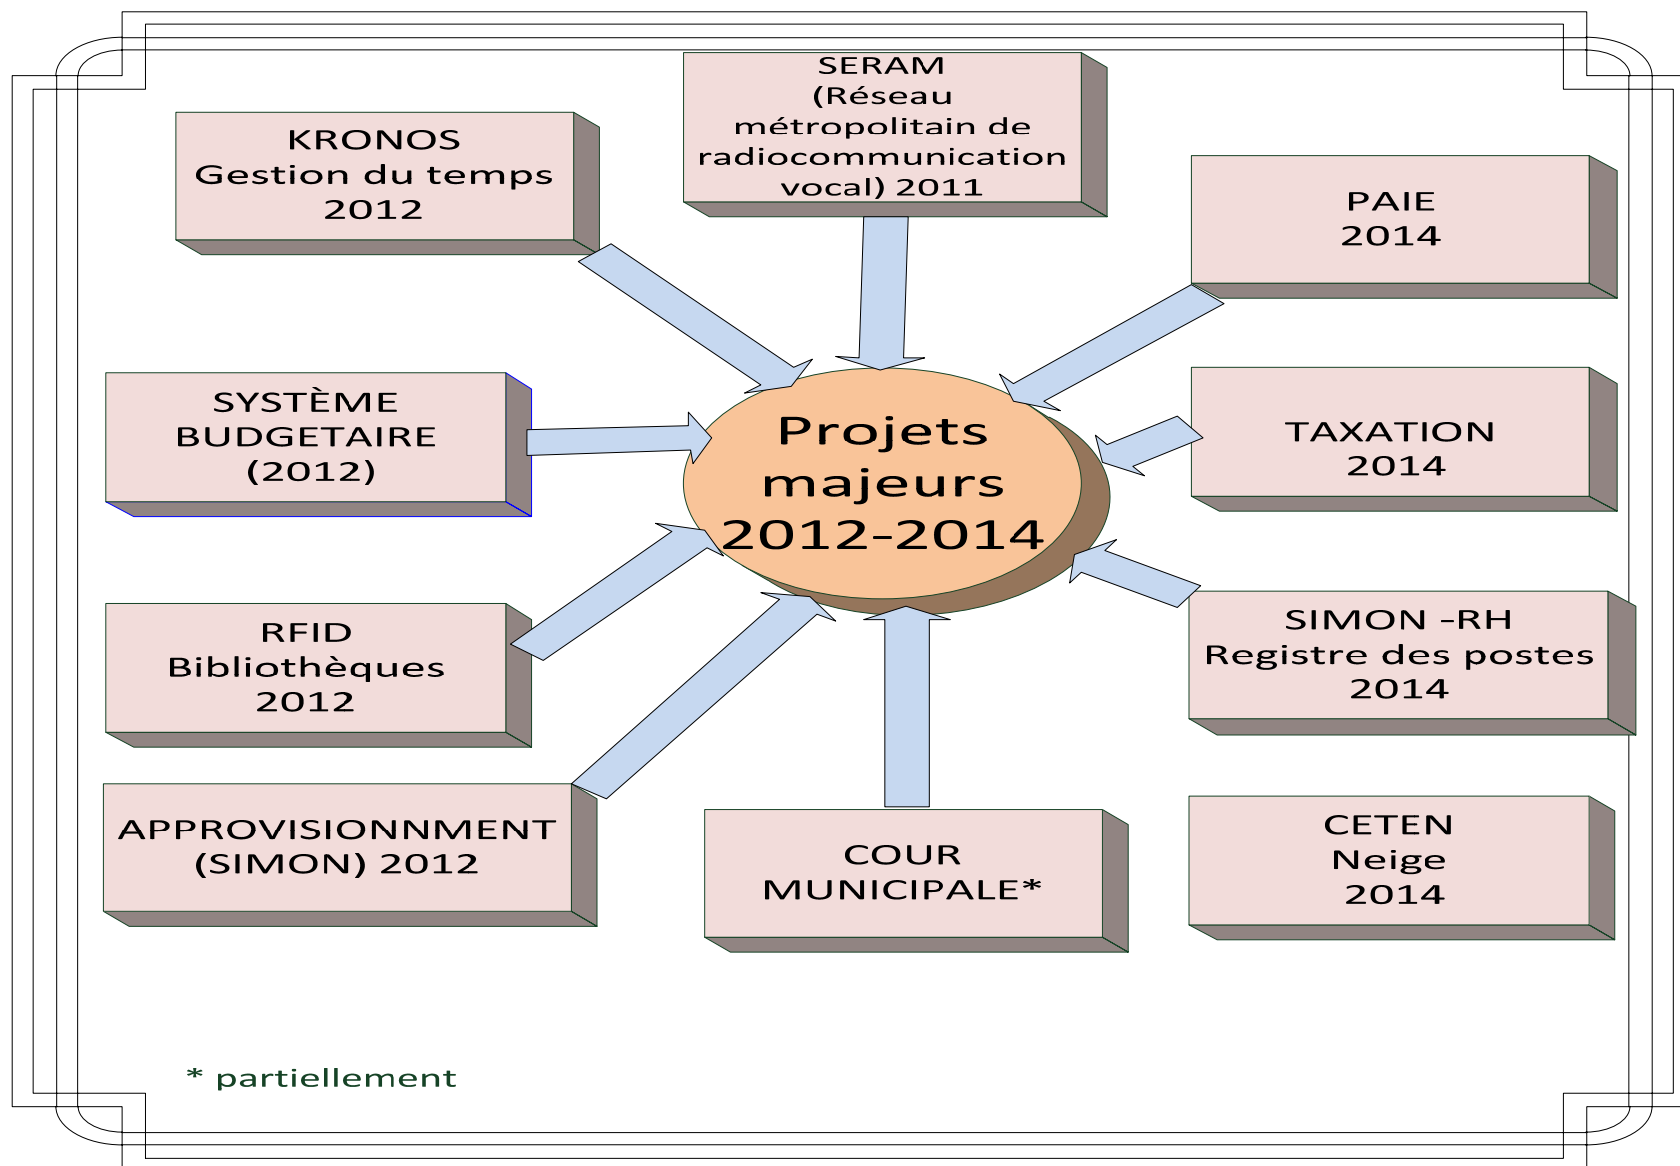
SERAM
(Réseau
métropolitain de
radiocommunication
vocal) 2011

KRONOS
Gestion du temps
2012

PAIE
2014

SYSTÈME
BUDGETAIRE
(2012)

Projets
majeurs
2012-2014

TAXATION
2014

RFID
Bibliothèques
2012

SIMON -RH
Registre des postes
2014

APPROVISIONNMENT
(SIMON) 2012

COUR
MUNICIPALE*

CETEN
Neige
2014

* partiellement